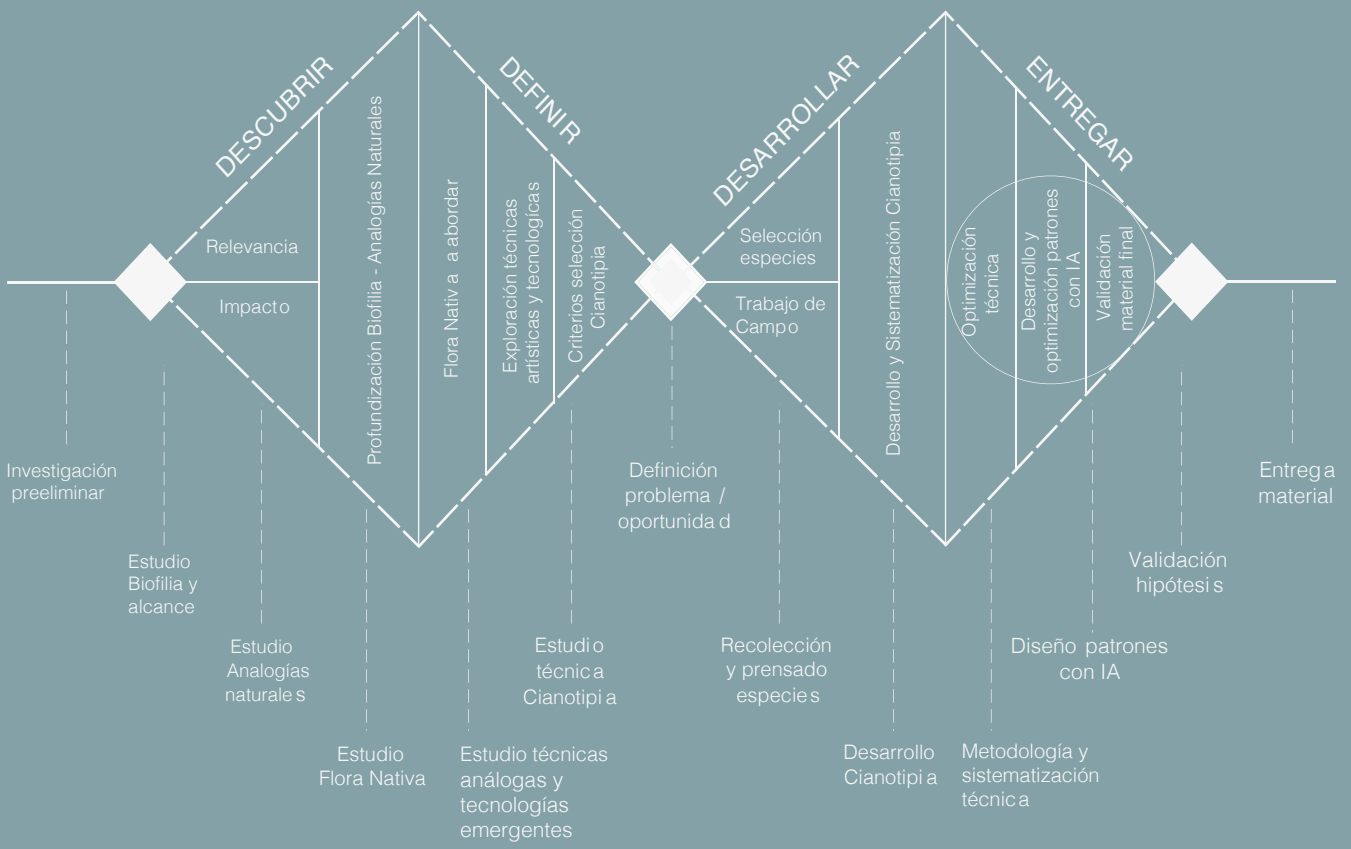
DESCUBRIR

DEFINIR

DESARROLLAR

ENTREGAR

Relevancia

Impacto

Profundización Biofilia - Analogías Naturales

Flora Nativa a abordar

Exploración técnicas artísticas y tecnológicas

Criterios selección Cianotipia

Selección especies

Trabajo de Campo

Desarrollo y Sistematización Cianotipia

Optimización técnica

Desarrollo y optimización patrones con IA

Validación material final

Investigación preeliminar

Estudio Biofilia y alcance

Estudio Analogías naturales

Estudio Flora Nativa

Estudio técnicas análogas y tecnologías emergentes

Estudio técnica Cianotipia

Definición problema / oportunidad

Recolección y prensado especies

Desarrollo Cianotipia

Metodología y sistematización técnica

Diseño patrones con IA

Validación hipótesis

Entrega material